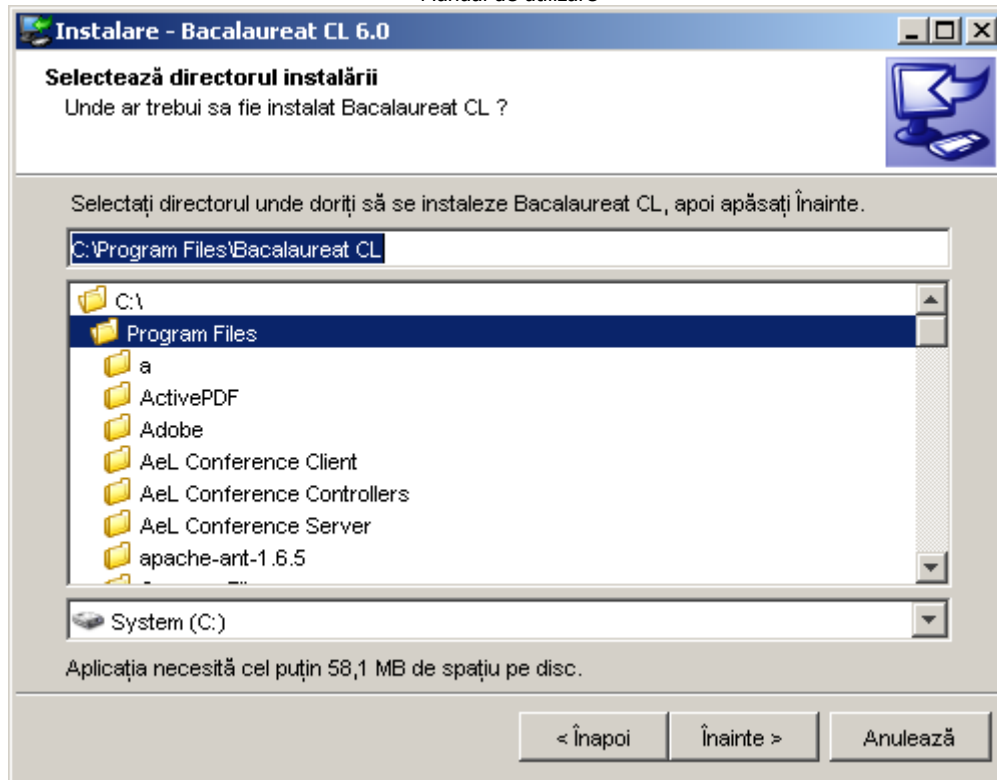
Manual de utilizare

Instalare - Bacalaureat CL 6.0

Selectează directorul instalării
Unde ar trebui sa fie instalat Bacalaureat CL ?

Selectați directorul unde doriți să se instaleze Bacalaureat CL, apoi apăsați Înainte.

C:\Program Files\Bacalaureat CL

C:\
Program Files
a
ActivePDF
Adobe
AeL Conference Client
AeL Conference Controllers
AeL Conference Server
apache-ant-1.6.5
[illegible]

System (C:)

Aplicația necesită cel puțin 58,1 MB de spațiu pe disc.

< Înapoi
Înainte >
Anulează